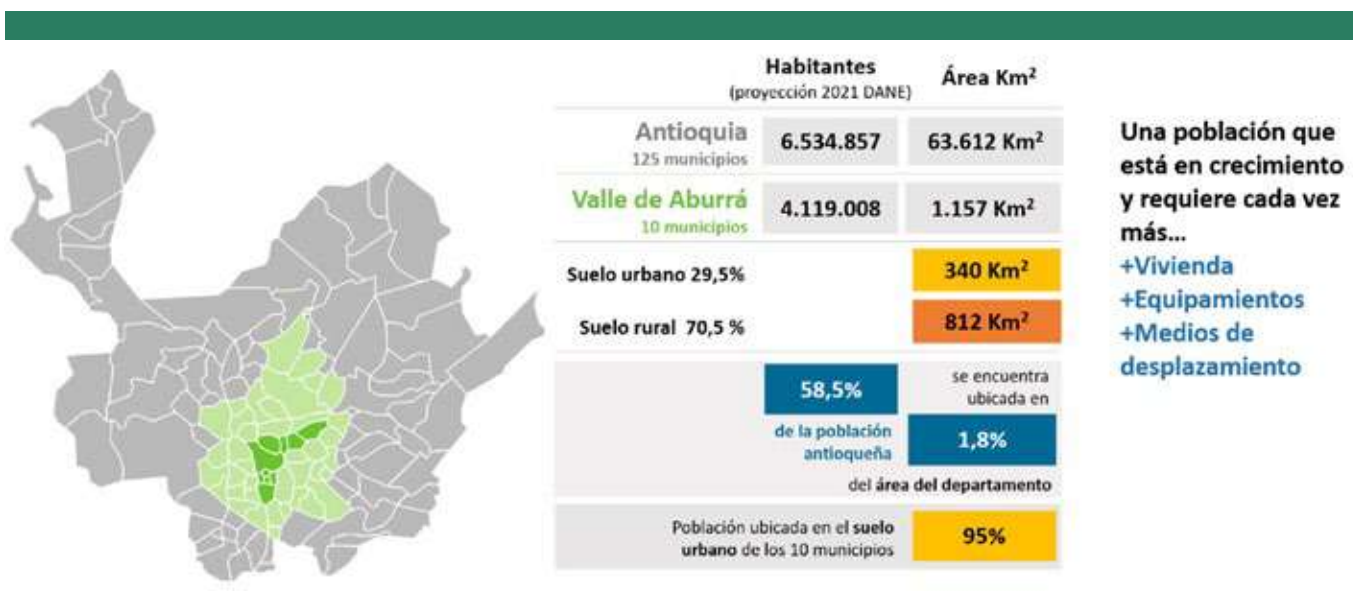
| | Habitantes (proyección 2021 DANE) | Área Km$^2$ |
|---|---|---|
| Antioquia 125 municipios | 6.534.857 | 63.612 Km$^2$ |
| Valle de Aburrá 10 municipios | 4.119.008 | 1.157 Km$^2$ |
| Suelo urbano 29,5% | | 340 Km$^2$ |
| Suelo rural 70,5 % | | 812 Km$^2$ |

58,5% de la población antioqueña se encuentra ubicada en 1,8% del área del departamento

Población ubicada en el suelo urbano de los 10 municipios 95%

Una población que está en crecimiento y requiere cada vez más...
+Vivienda
+Equipamientos
+Medios de desplazamiento